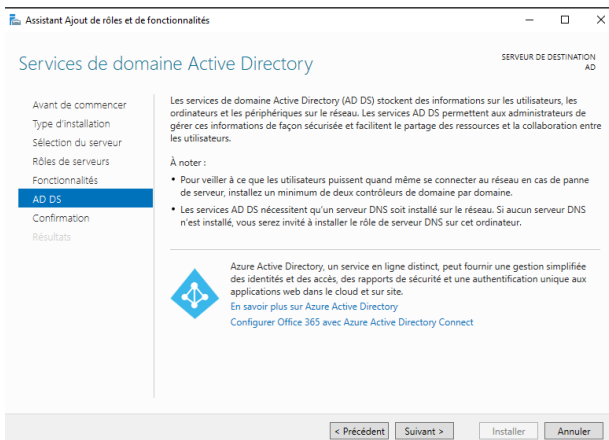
Assistant Ajout de rôles et de fonctionnalités

Services de domaine Active Directory

SERVEUR DE DESTINATION
AD

Avant de commencer
Type d'installation
Sélection du serveur
Rôles de serveurs
Fonctionnalités
AD DS
Confirmation
Résultats

Les services de domaine Active Directory (AD DS) stockent des informations sur les utilisateurs, les ordinateurs et les périphériques sur le réseau. Les services AD DS permettent aux administrateurs de gérer ces informations de façon sécurisée et facilitent le partage des ressources et la collaboration entre les utilisateurs.

À noter :

• Pour veiller à ce que les utilisateurs puissent quand même se connecter au réseau en cas de panne de serveur, installez un minimum de deux contrôleurs de domaine par domaine.

• Les services AD DS nécessitent qu'un serveur DNS soit installé sur le réseau. Si aucun serveur DNS n'est installé, vous serez invité à installer le rôle de serveur DNS sur cet ordinateur.

Azure Active Directory, un service en ligne distinct, peut fournir une gestion simplifiée des identités et des accès, des rapports de sécurité et une authentification unique aux applications web dans le cloud et sur site.
En savoir plus sur Azure Active Directory
Configurer Office 365 avec Azure Active Directory Connect

< Précédent   Suivant >   Installer   Annuler